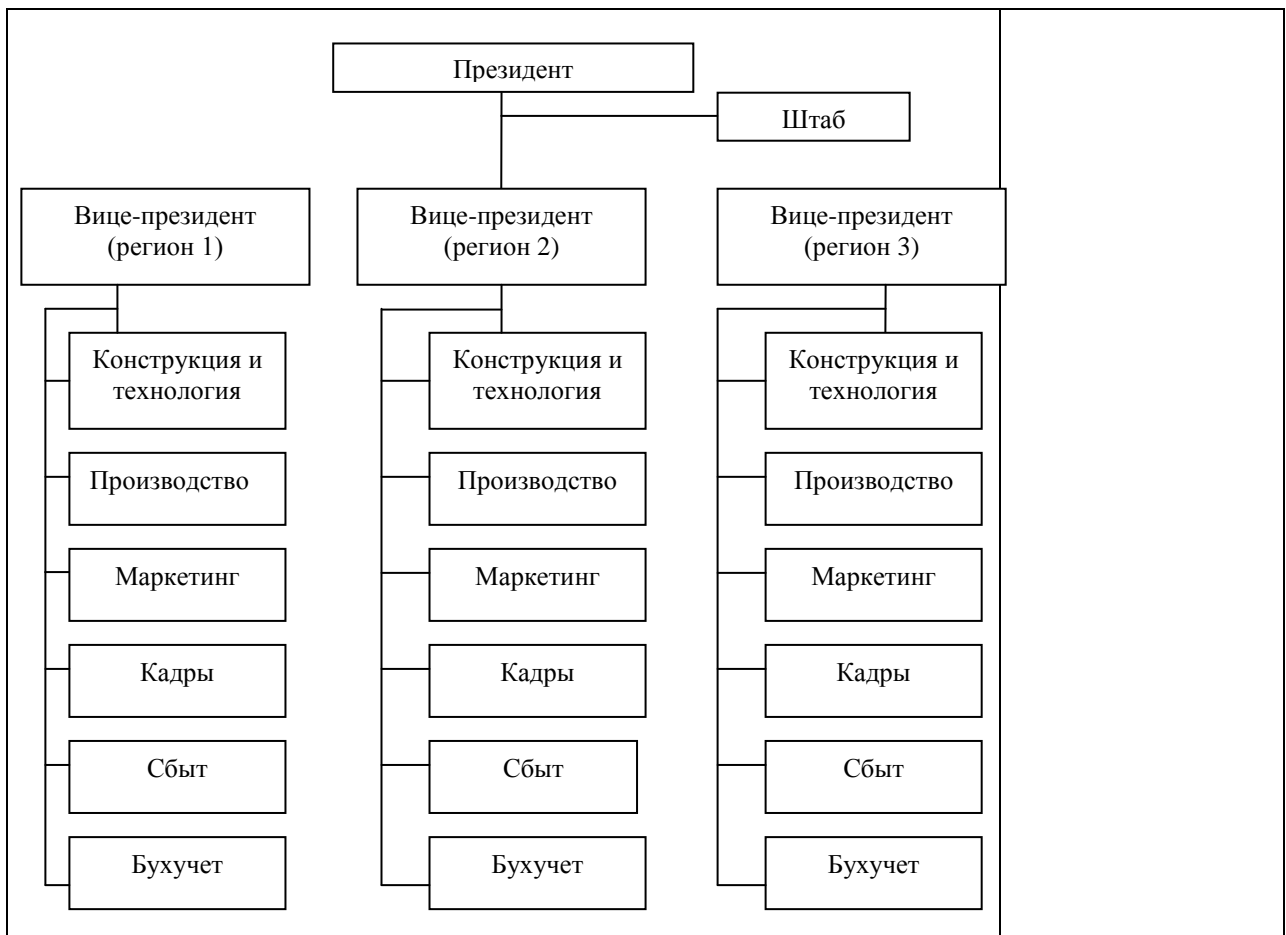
Президент

Штаб

Вице-президент (регион 1)

Конструкция и технология

Производство

Маркетинг

Кадры

Сбыт

Бухучет

Вице-президент (регион 2)

Конструкция и технология

Производство

Маркетинг

Кадры

Сбыт

Бухучет

Вице-президент (регион 3)

Конструкция и технология

Производство

Маркетинг

Кадры

Сбыт

Бухучет